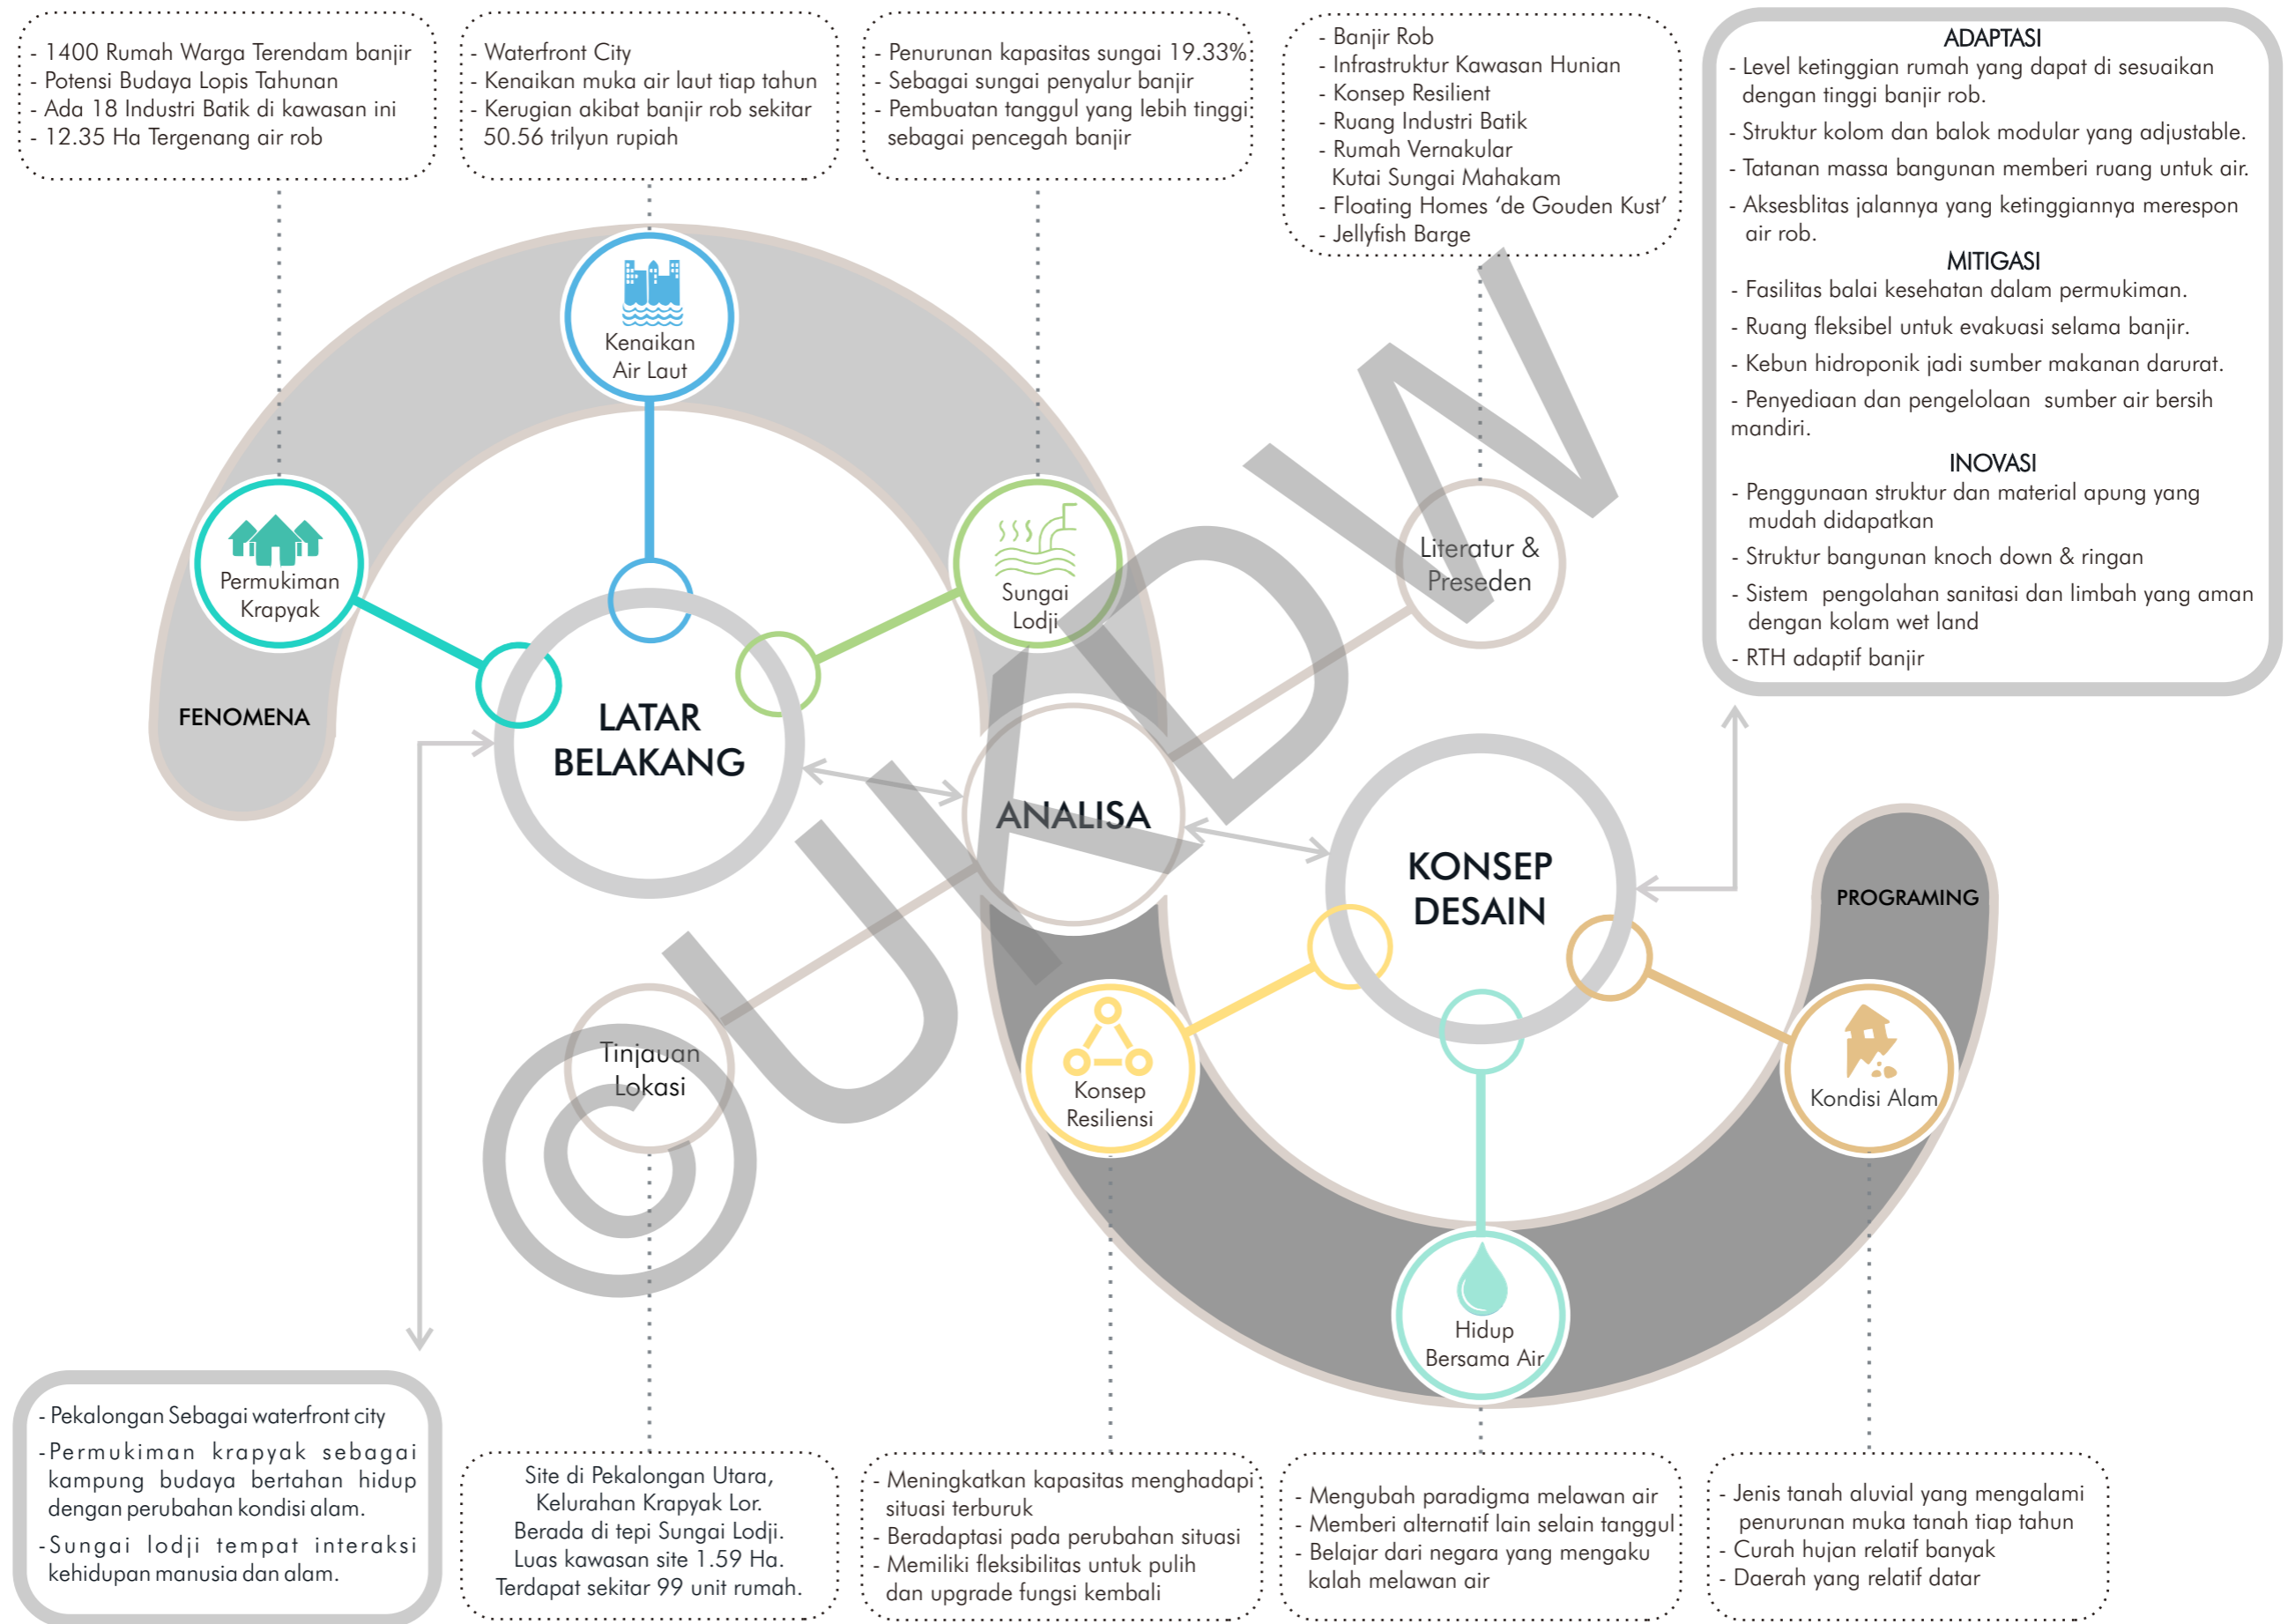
- 1400 Rumah Warga Terendam banjir
- Potensi Budaya Lopis Tahunan
- Ada 18 Industri Batik di kawasan ini
- 12.35 Ha Tergenang air rob

- Waterfront City
- Kenaikan muka air laut tiap tahun
- Kerugian akibat banjir rob sekitar 50.56 trilyun rupiah

- Penurunan kapasitas sungai 19.33%
- Sebagai sungai penyalur banjir
- Pembuatan tanggul yang lebih tinggi sebagai pencegah banjir

- Banjir Rob
- Infrastruktur Kawasan Hunian
- Konsep Resilient
- Ruang Industri Batik
- Rumah Vernakular Kutai Sungai Mahakam
- Floating Homes 'de Gouden Kust'
- Jellyfish Barge

ADAPTASI
- Level ketinggian rumah yang dapat di sesuaikan dengan tinggi banjir rob.
- Struktur kolom dan balok modular yang adjustable.
- Tatanan massa bangunan memberi ruang untuk air.
- Aksesblitas jalannya yang ketinggiannya merespon air rob.
MITIGASI
- Fasilitas balai kesehatan dalam permukiman.
- Ruang fleksibel untuk evakuasi selama banjir.
- Kebun hidroponik jadi sumber makanan darurat.
- Penyediaan dan pengelolaan sumber air bersih mandiri.
INOVASI
- Penggunaan struktur dan material apung yang mudah didapatkan
- Struktur bangunan knoch down & ringan
- Sistem pengolahan sanitasi dan limbah yang aman dengan kolam wet land
- RTH adaptif banjir

Kenaikan Air Laut

Permukiman Krapyak

Sungai Lodji

Literatur & Preseden

FENOMENA

LATAR BELAKANG

ANALISA

KONSEP DESAIN

PROGRAMING

Tinjauan Lokasi

Konsep Resiliensi

Kondisi Alam

Hidup Bersama Air

UII DW

- Pekalongan Sebagai waterfront city
- Permukiman krapyak sebagai kampung budaya bertahan hidup dengan perubahan kondisi alam.
- Sungai lodji tempat interaksi kehidupan manusia dan alam.

Site di Pekalongan Utara, Kelurahan Krapyak Lor. Berada di tepi Sungai Lodji. Luas kawasan site 1.59 Ha. Terdapat sekitar 99 unit rumah.

- Meningkatkan kapasitas menghadapi situasi terburuk
- Beradaptasi pada perubahan situasi
- Memiliki fleksibilitas untuk pulih dan upgrade fungsi kembali

- Mengubah paradigma melawan air
- Memberi alternatif lain selain tanggul
- Belajar dari negara yang mengaku kalah melawan air

- Jenis tanah aluvial yang mengalami penurunan muka tanah tiap tahun
- Curah hujan relatif banyak
- Daerah yang relatif datar